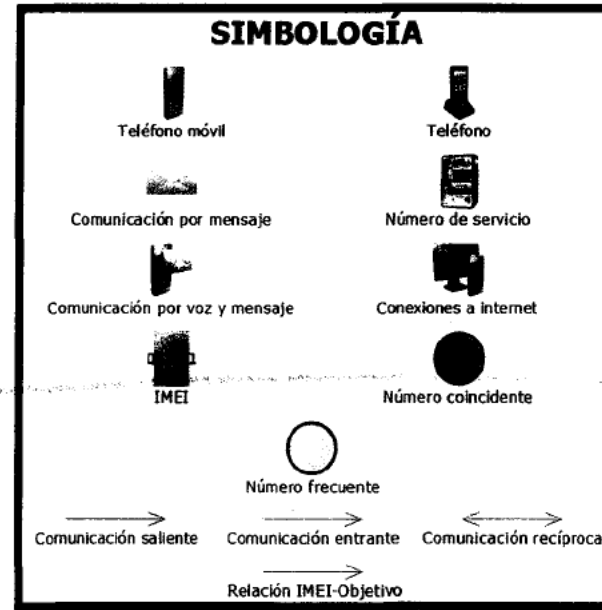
SIMBOLOGÍA

Teléfono móvil

Teléfono

Comunicación por mensaje

Número de servicio

Comunicación por voz y mensaje

Conexiones a internet

IMEI

Número coincidente

Número frecuente

Comunicación saliente

Comunicación entrante

Comunicación recíproca

Relación IMEI-Objetivo